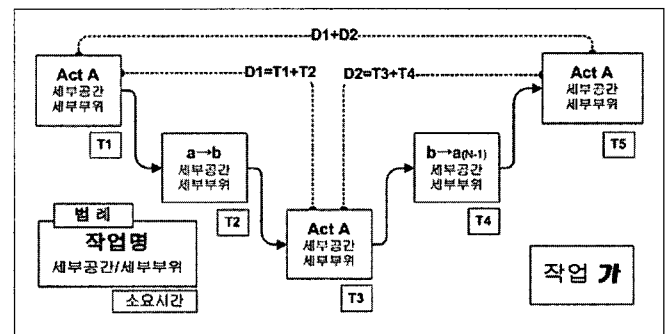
D1+D2

Act A
세부공간
세부부위

T1

D1=T1+T2

D2=T3+T4

Act A
세부공간
세부부위

T5

a→b
세부공간
세부부위

T2

b→a$_{(N-1)}$
세부공간
세부부위

T4

범례

작업명
세부공간/세부부위

소요시간

Act A
세부공간
세부부위

T3

작업 가